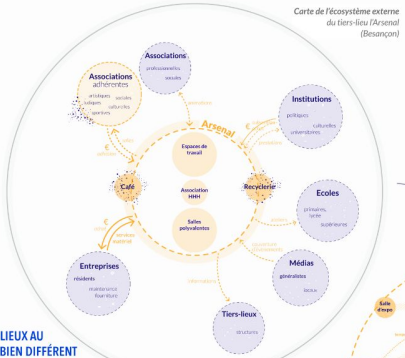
Carte de l'écosystème externe du tiers-lieu l'Arsenal (Besançon)

Associations
professionnelles
sociales

Associations adhérentes
artistiques
ludiques
sportives
sociales
culturelles

Institutions
politiques
culturelles
universitaires

Arsenal

Espace de travail

Association HHH

Salles polyvalentes

Café

Recyclerie

Ecoles
primaires,
lycée
supérieures

Entreprises
résidents
maintenance
fournisseurs

Médias
généralistes
locaux

Tiers-lieux
structures

€

€

services
matériel

Salle d'expo

LIEUX AU
BIEN DIFFÉRENT